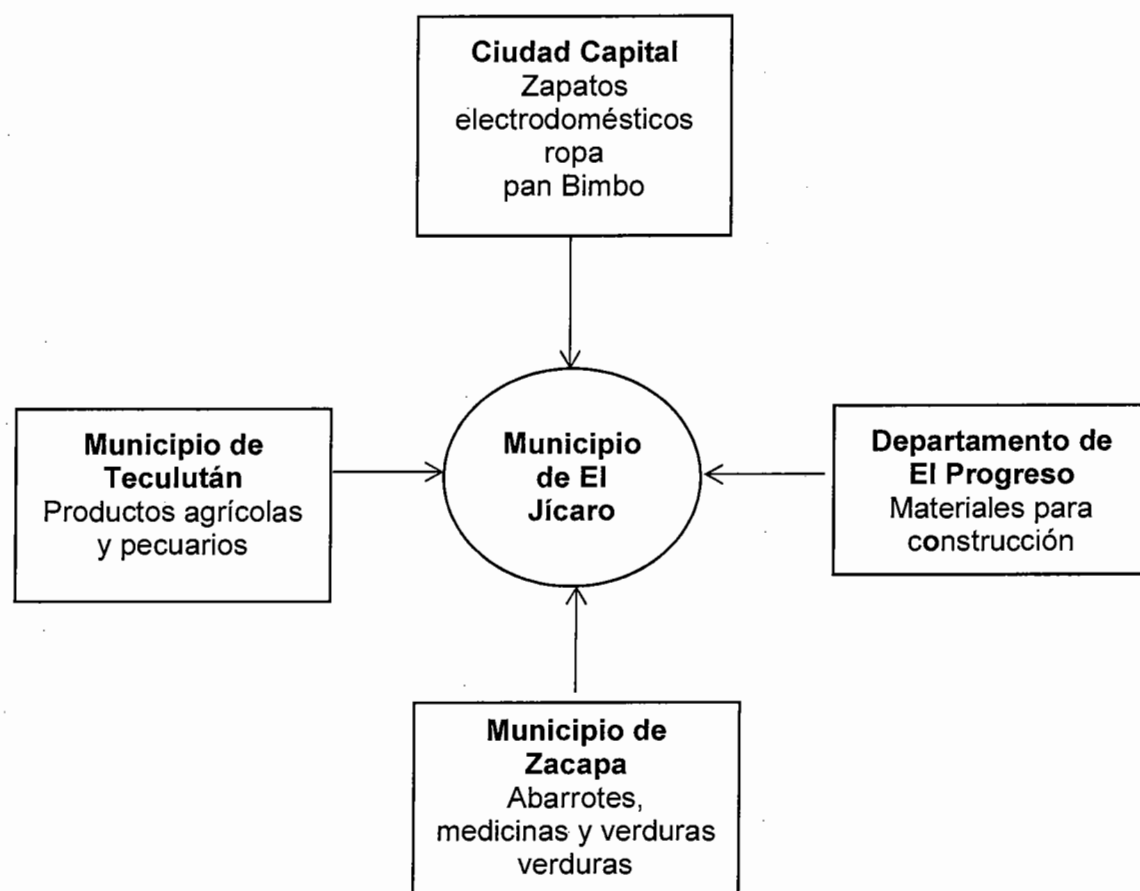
**Ciudad Capital**
Zapatos
electrodomésticos
ropa
pan Bimbo

**Municipio de Teculután**
Productos agrícolas y pecuarios

**Municipio de El Jícaro**

**Departamento de El Progreso**
Materiales para construcción

**Municipio de Zacapa**
Abarrotes, medicinas y verduras verduras